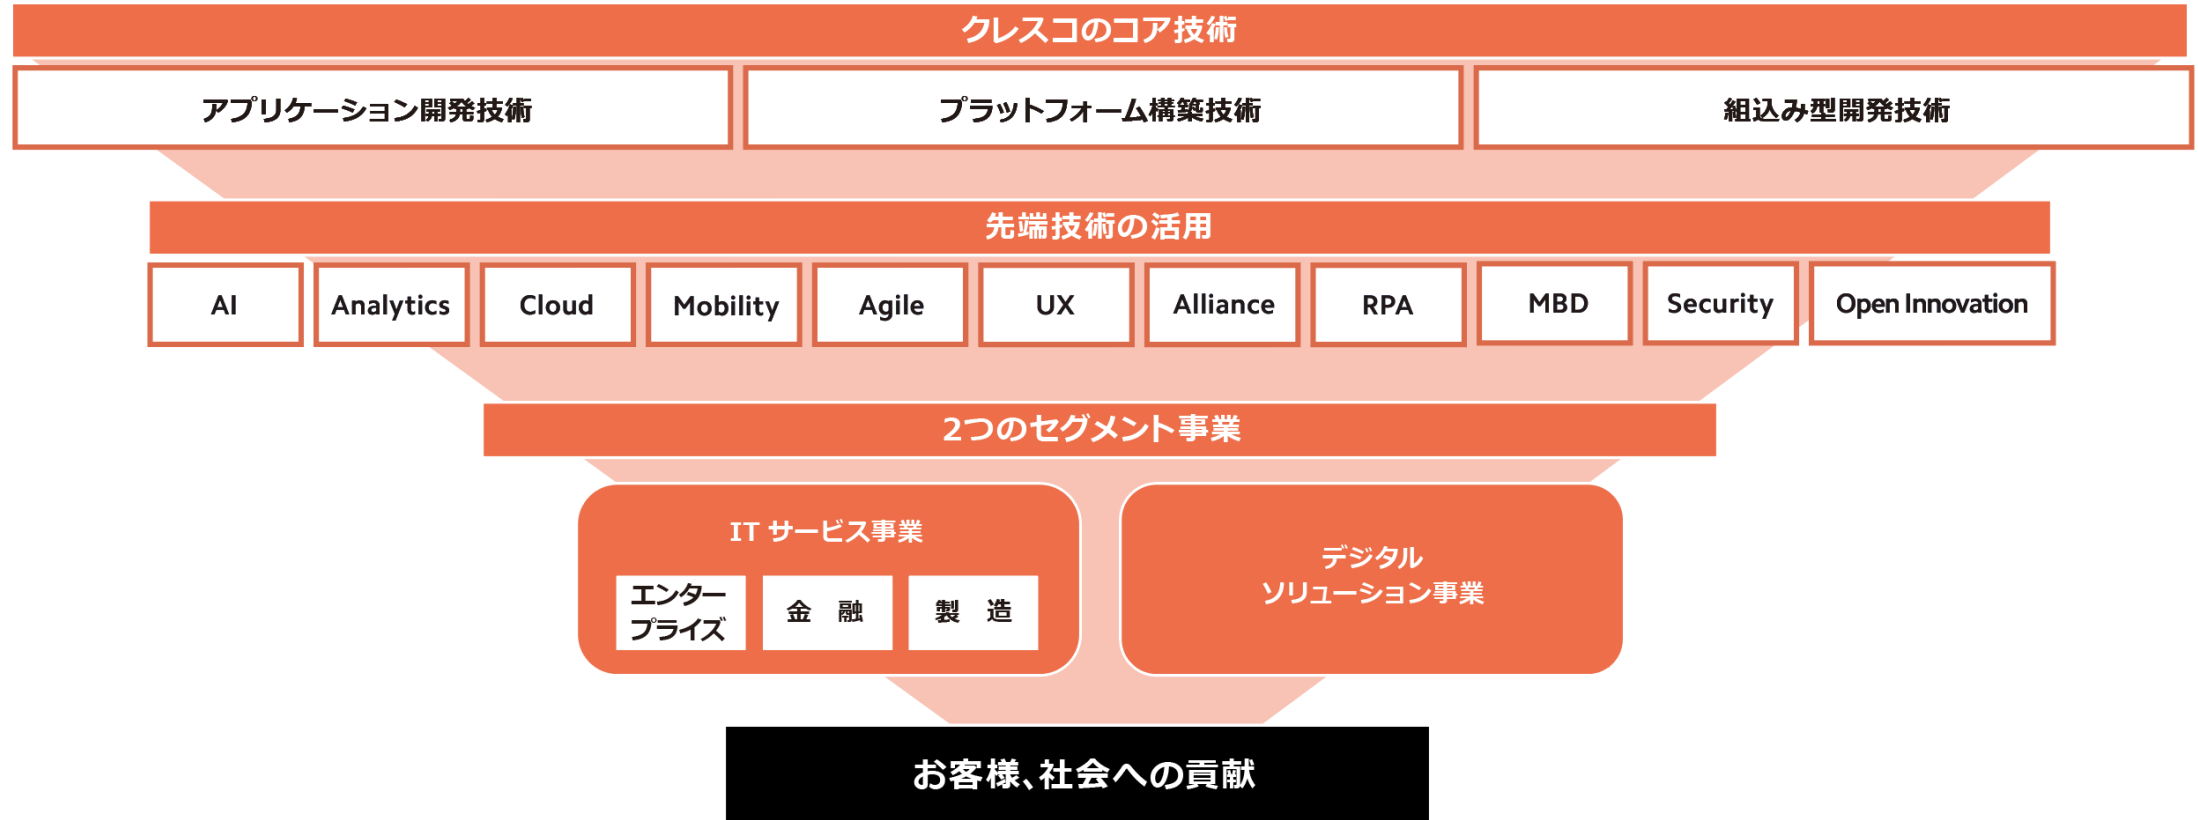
クレスコのコア技術

アプリケーション開発技術

プラットフォーム構築技術

組込み型開発技術

先端技術の活用

AI

Analytics

Cloud

Mobility

Agile

UX

Alliance

RPA

MBD

Security

Open Innovation

2つのセグメント事業

IT サービス事業

エンタープライズ

金　融

製　造

デジタルソリューション事業

お客様、社会への貢献